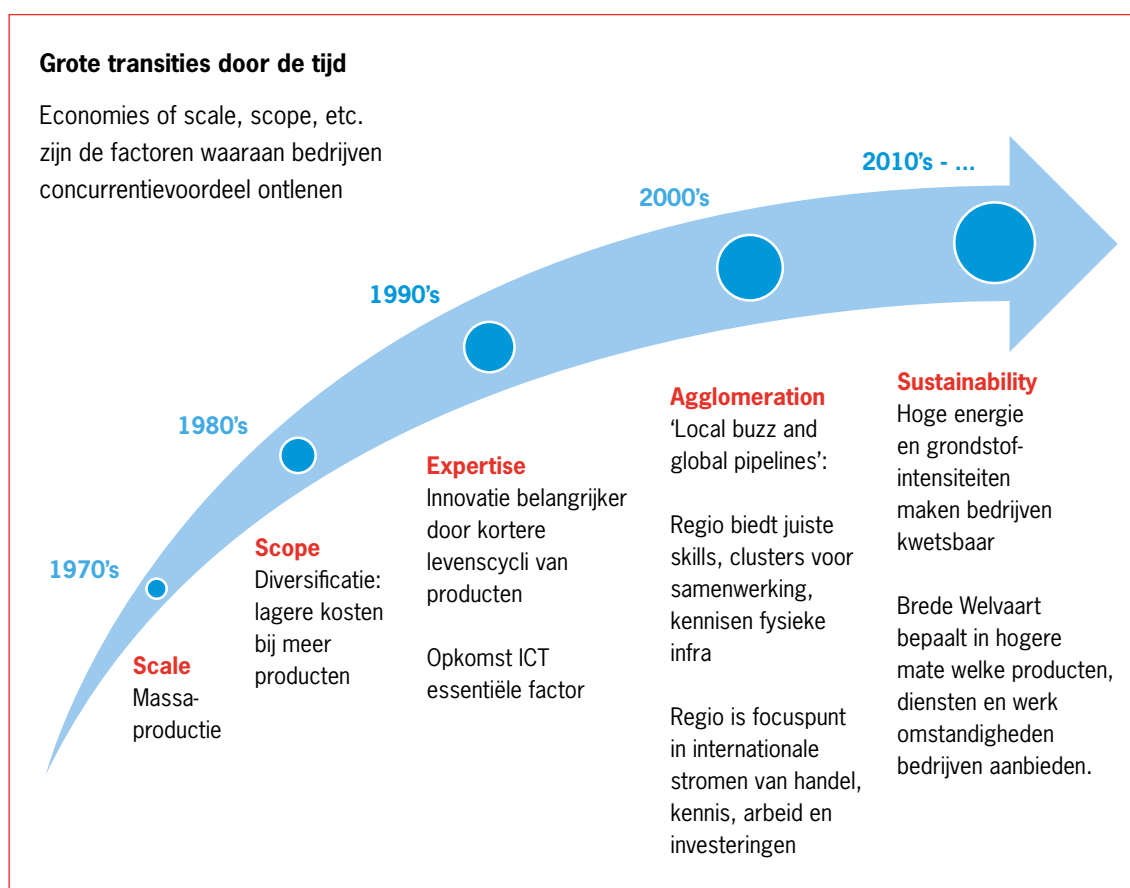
Grote transities door de tijd

Economies of scale, scope, etc. zijn de factoren waaraan bedrijven concurrentievoordeel ontlenen

1970's

Scale
Massaproductie

1980's

Scope
Diversificatie: lagere kosten bij meer producten

1990's

Expertise
Innovatie belangrijker door kortere levenscycli van producten

Opkomst ICT essentiële factor

2000's

Agglomeration
'Local buzz and global pipelines':

Regio biedt juiste skills, clusters voor samenwerking, kennisen fysieke infra

Regio is focuspunt in internationale stromen van handel, kennis, arbeid en investeringen

2010's - ...

Sustainability
Hoge energie en grondstofintensiteiten maken bedrijven kwetsbaar

Brede Welvaart bepaalt in hogere mate welke producten, diensten en werk omstandigheden bedrijven aanbieden.